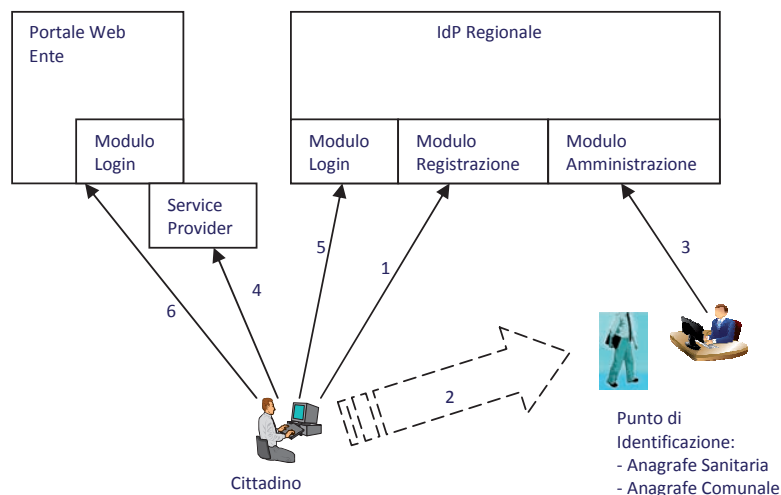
Portale Web Ente

Modulo Login

Service Provider

IdP Regionale

Modulo Login

Modulo Registrazione

Modulo Amministrazione

6

4

5

1

3

2

Cittadino

Punto di Identificazione:
- Anagrafe Sanitaria
- Anagrafe Comunale